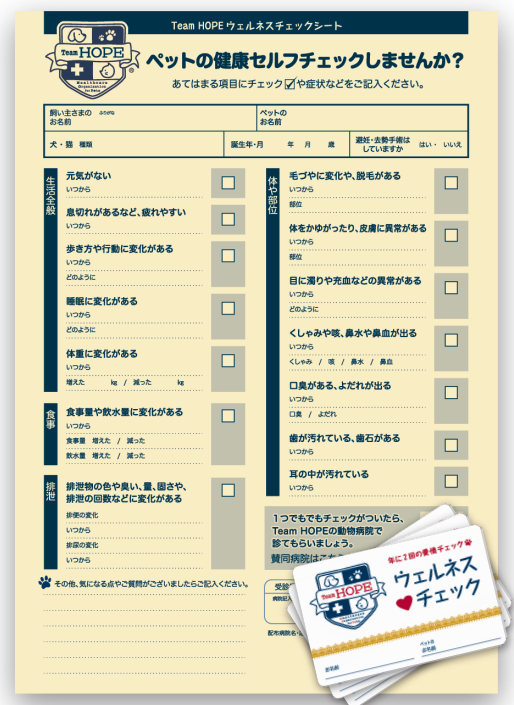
Team HOPE ウェルネスチェックシート

Team HOPE
Healthcare Organization for Pets

ペットの健康セルフチェックしませんか?

あてはまる項目にチェック☑や症状などをご記入ください。

| 飼い主さまの ふりがな お名前 | ペットの お名前 |
|---|---|
| 犬・猫 種類 | 誕生年・月 年 月 歳 | 避妊・去勢手術は していますか はい・いいえ |

生活全般

元気がない
いつから

息切れがあるなど、疲れやすい
いつから

歩き方や行動に変化がある
いつから
どのように

睡眠に変化がある
いつから
どのように

体重に変化がある
いつから
増えた kg / 減った kg

食事

食事量や飲水量に変化がある
いつから
食事量 増えた / 減った
飲水量 増えた / 減った

排泄

排泄物の色や臭い、量、固さや、排泄の回数などに変化がある
排尿の変化
いつから
排尿の変化
いつから

体や部位

毛づやに変化や、脱毛がある
いつから
部位

体をかゆがったり、皮膚に異常がある
いつから
部位

目に濁りや充血などの異常がある
いつから
どのように

くしゃみや咳、鼻水や鼻血が出る
いつから
くしゃみ / 咳 / 鼻水 / 鼻血

口臭がある、よだれが出る
いつから
口臭 / よだれ

歯が汚れている、歯石がある
いつから

耳の中が汚れている
いつから

1つでもでもチェックがついたら、Team HOPEの動物病院で診てもらいましょう。
賛同病院は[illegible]

その他、気になる点やご質問がございましたらご記入ください。

受診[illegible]
病院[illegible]
配布病院名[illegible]

年に1回の健康チェック
Team HOPE
ウェルネス
チェック
ペット名
お名前